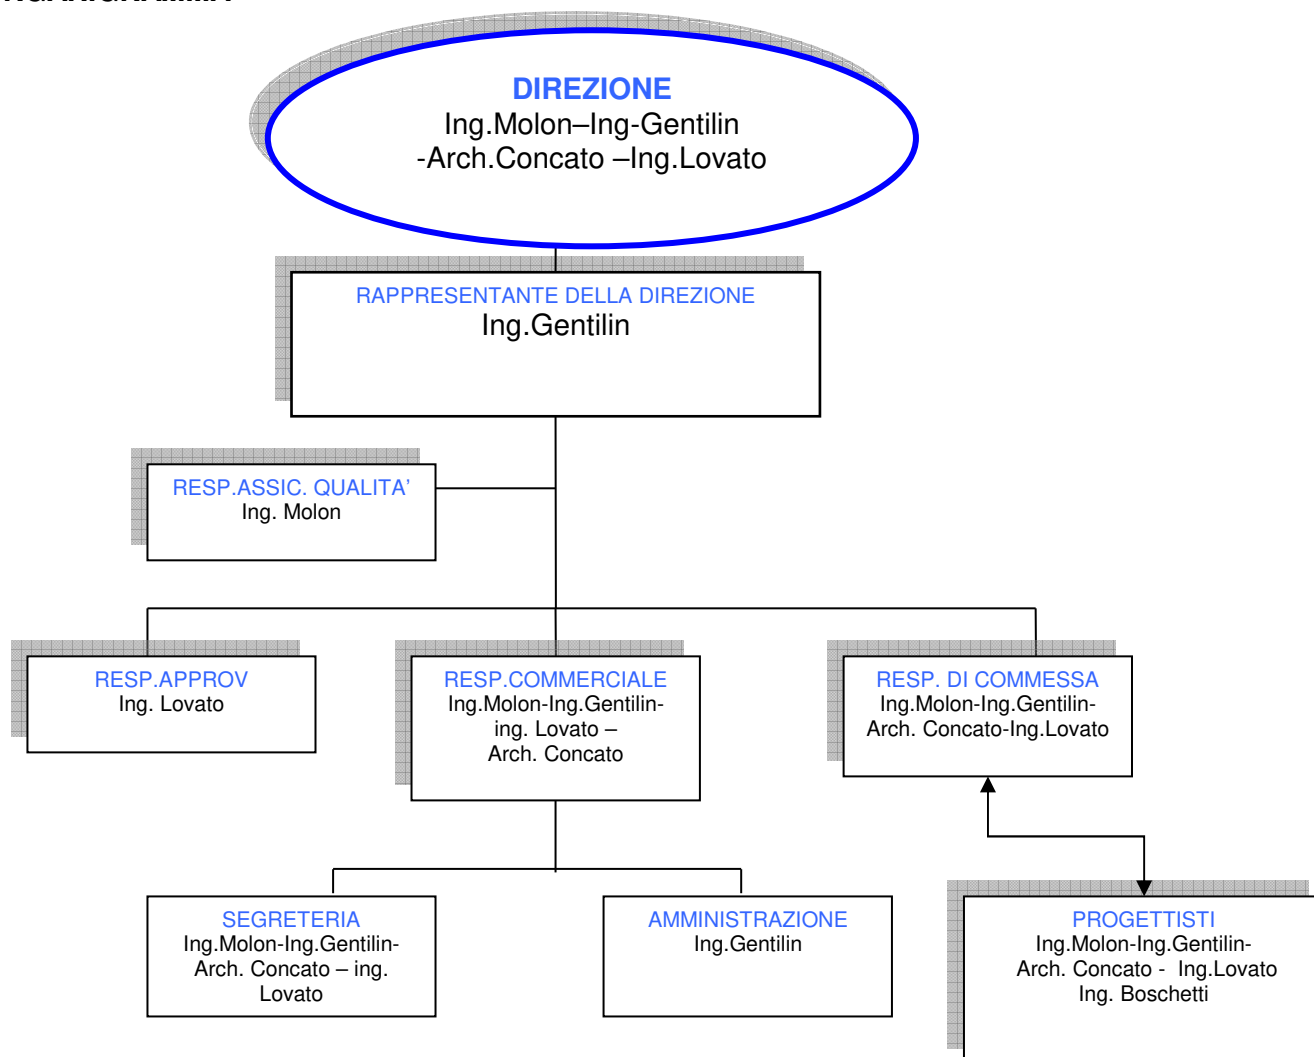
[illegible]

DIREZIONE
Ing.Molon–Ing-Gentilin -Arch.Concato –Ing.Lovato

RAPPRESENTANTE DELLA DIREZIONE
Ing.Gentilin

RESP.ASSIC. QUALITA'
Ing. Molon

RESP.APPROV
Ing. Lovato

RESP.COMMERCIALE
Ing.Molon-Ing.Gentilin-ing. Lovato – Arch. Concato

RESP. DI COMMESSA
Ing.Molon-Ing.Gentilin-Arch. Concato-Ing.Lovato

SEGRETERIA
Ing.Molon-Ing.Gentilin-Arch. Concato – ing. Lovato

AMMINISTRAZIONE
Ing.Gentilin

PROGETTISTI
Ing.Molon-Ing.Gentilin-Arch. Concato - Ing.Lovato Ing. Boschetti